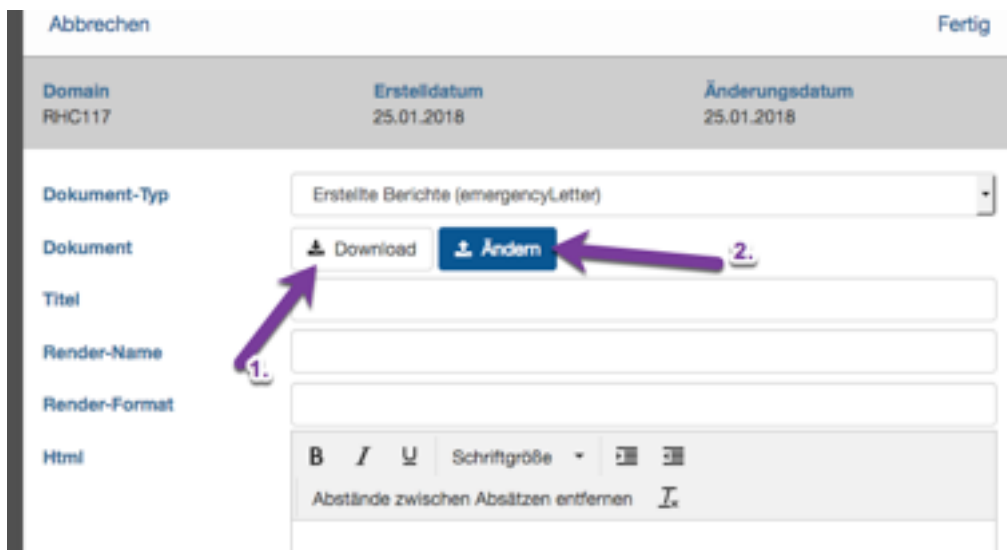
Abbrechen

Fertig

Domain
RHC117

Erstelldatum
25.01.2018

Änderungsdatum
25.01.2018

Dokument-Typ

Erstellte Berichte (emergencyLetter)

Dokument

Download

Ändern

2.

Titel

Render-Name

1.

Render-Format

Html

B I U Schriftgröße

Abstände zwischen Absätzen entfernen $T_x$